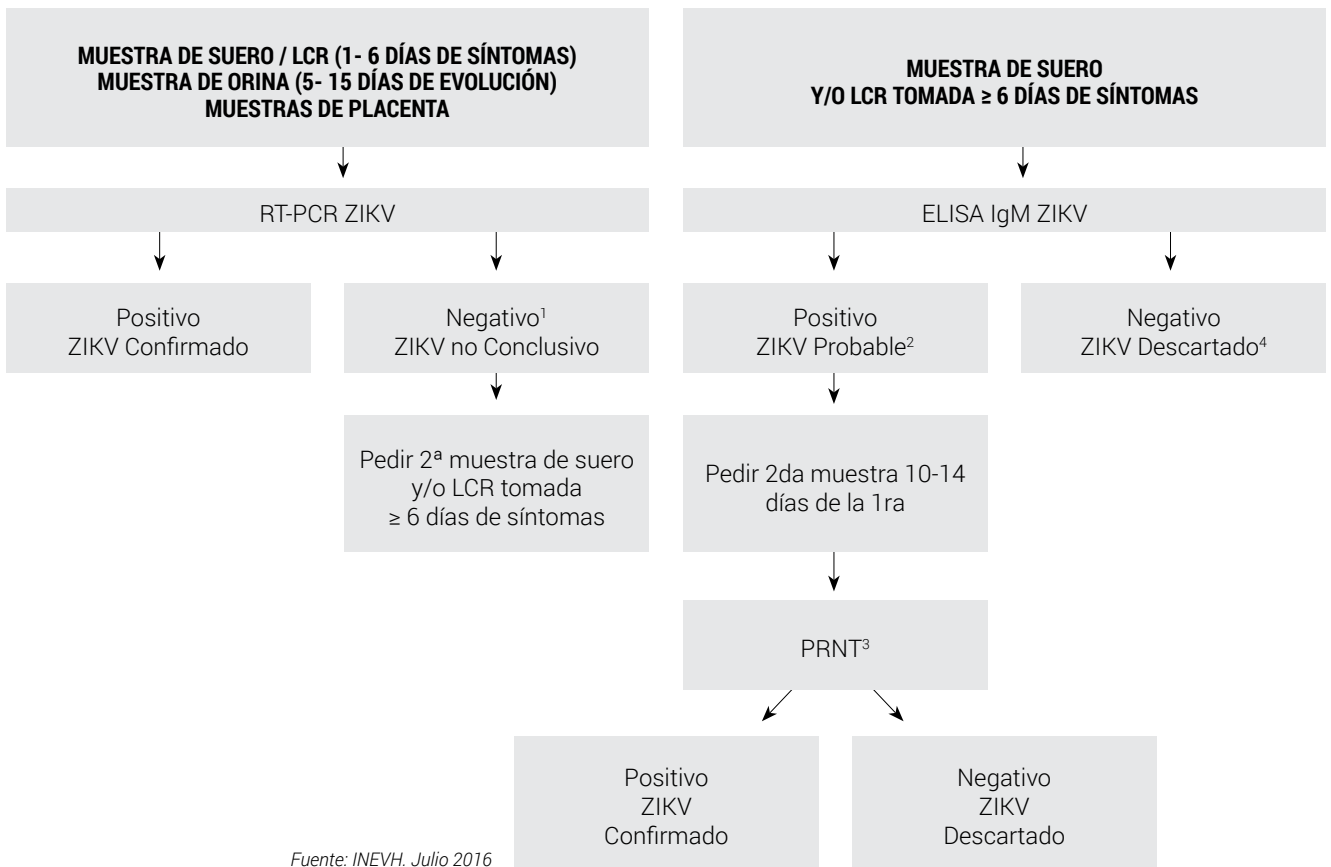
MUESTRA DE SUERO / LCR (1- 6 DÍAS DE SÍNTOMAS)
MUESTRA DE ORINA (5- 15 DÍAS DE EVOLUCIÓN)
MUESTRAS DE PLACENTA

MUESTRA DE SUERO
Y/O LCR TOMADA ≥ 6 DÍAS DE SÍNTOMAS

RT-PCR ZIKV

ELISA IgM ZIKV

Positivo
ZIKV Confirmado

Negativo$^1$
ZIKV no Conclusivo

Positivo
ZIKV Probable$^2$

Negativo
ZIKV Descartado$^4$

Pedir 2ª muestra de suero y/o LCR tomada ≥ 6 días de síntomas

Pedir 2da muestra 10-14 días de la 1ra

PRNT$^3$

Positivo
ZIKV
Confirmado

Negativo
ZIKV
Descartado

Fuente: INEVH. Julio 2016